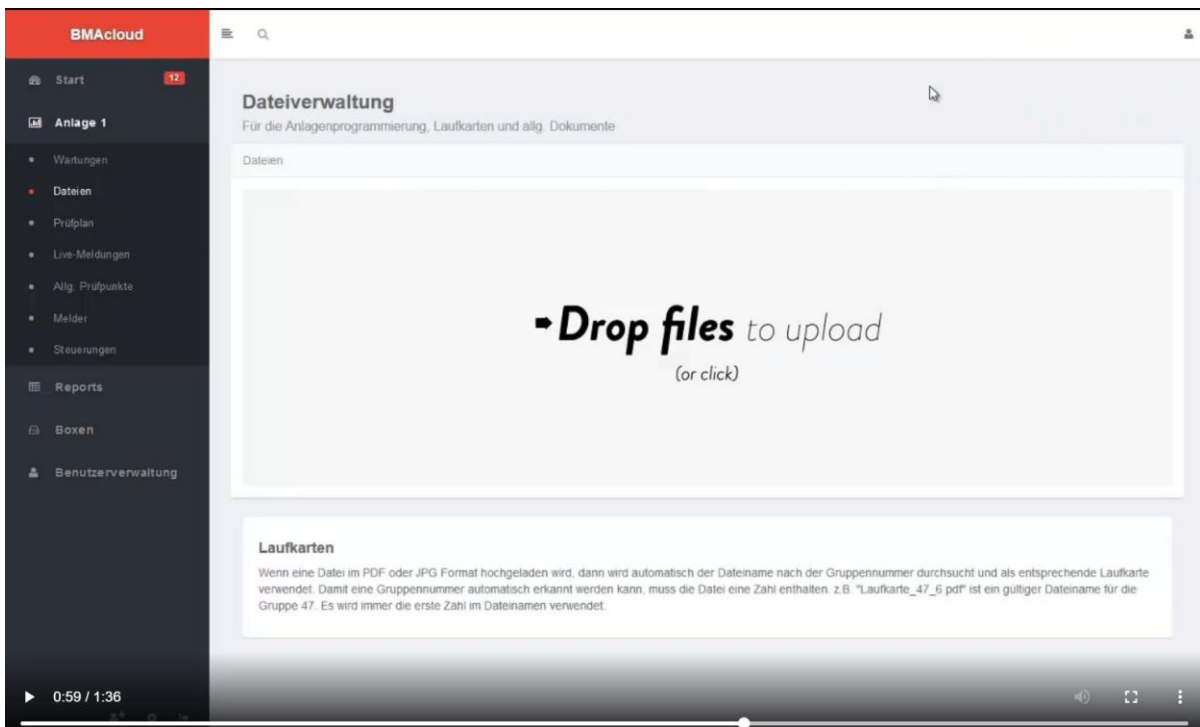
BMAcloud

Start 12

Anlage 1

Wartungen

Dateien

Prüfplan

Live-Meldungen

Allg. Prüfpunkte

Melder

Steuerungen

Reports

Boxen

Benutzerverwaltung

Dateiverwaltung

Für die Anlagenprogrammierung, Laufkarten und allg. Dokumente

Dateien

Drop files to upload

(or click)

Laufkarten

Wenn eine Datei im PDF oder JPG Format hochgeladen wird, dann wird automatisch der Dateiname nach der Gruppennummer durchsucht und als entsprechende Laufkarte verwendet. Damit eine Gruppennummer automatisch erkannt werden kann, muss die Datei eine Zahl enthalten. z.B. "Laufkarte_47_6.pdf" ist ein gültiger Dateiname für die Gruppe 47. Es wird immer die erste Zahl im Dateinamen verwendet.

0:59 / 1:36